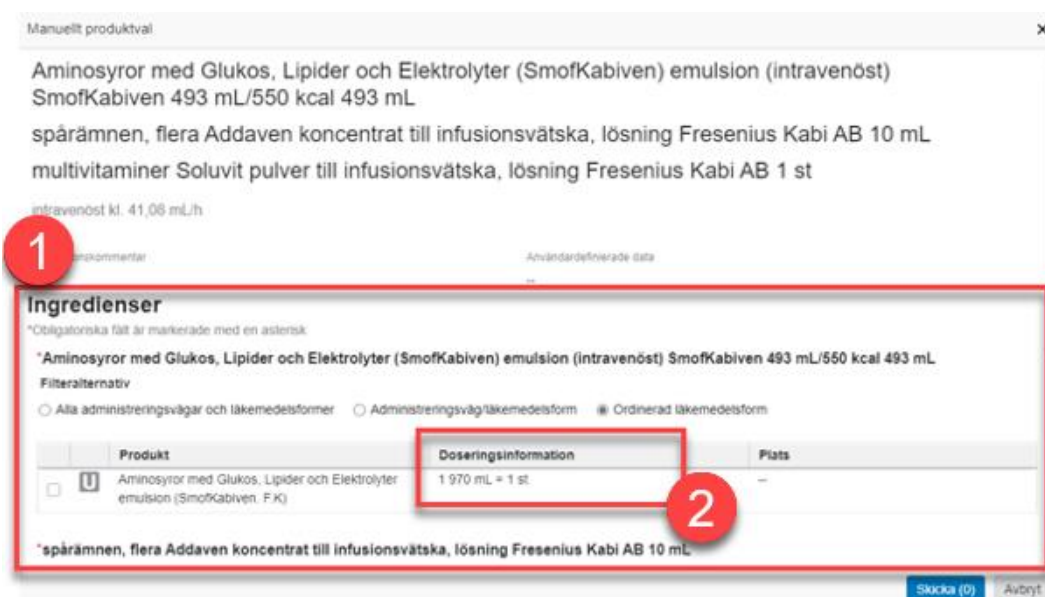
Manuellt produktval

×

Aminosyror med Glukos, Lipider och Elektrolyter (SmofKabiven) emulsion (intravenöst) SmofKabiven 493 mL/550 kcal 493 mL

spårämnen, flera Addaven koncentrat till infusionsvätska, lösning Fresenius Kabi AB 10 mL

multivitaminer Soluvit pulver till infusionsvätska, lösning Fresenius Kabi AB 1 st

intravenöst kl. 41,08 mL/h

1

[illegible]skommentar

Användardefinierade data

--

Ingredienser

*Obligatoriska fält är markerade med en asterisk

*Aminosyror med Glukos, Lipider och Elektrolyter (SmofKabiven) emulsion (intravenöst) SmofKabiven 493 mL/550 kcal 493 mL

Filteralternativ

Alla administreringsvägar och läkemedelsformer   Administreringsväg/läkemedelsform   Ordinerad läkemedelsform

| | | Produkt | Doseringsinformation | Plats |
|---|---|---|---|---|
| | U | Aminosyror med Glukos, Lipider och Elektrolyter emulsion (SmofKabiven. F.K) | 1 970 mL = 1 st | -- |

2

*spårämnen, flera Addaven koncentrat till infusionsvätska, lösning Fresenius Kabi AB 10 mL

Skicka (0)   Avbryt